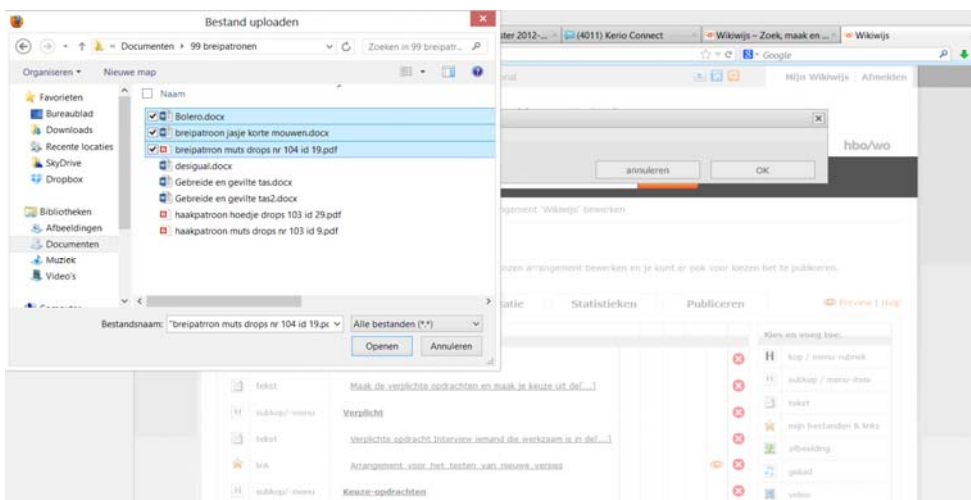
Bestand uploaden

Documenten › 99 breipatronen

Zoeken in 99 breipatr...

Organiseren ▾ Nieuwe map

Favorieten
Bureaublad
Downloads
Recente locaties
SkyDrive
Dropbox

Bibliotheken
Afbeeldingen
Documenten
Muziek
Video's

Naam
Bolero.docx
breipatroon jasje korte mouwen.docx
breipatrron muts drops nr 104 id 19.pdf
desigual.docx
Gebreide en gevilte tas.docx
Gebreide en gevilte tas2.docx
haakpatroon hoedje drops 103 id 29.pdf
haakpatroon muts drops nr 103 id 9.pdf

Bestandsnaam: "breipatrron muts drops nr 104 id 19.pc
Alle bestanden (*.*)
Openen
Annuleren

ster 2012-... (4011) Kerio Connect Wikiwijs – Zoek, maak en ... Wikiwijs

Google

Mijn Wikiwijs | Afmelden

hbo/wo

annuleren OK

rrangement 'Wikiwijs' bewerken

ozen arrangement bewerken en je kunt er ook voor kiezen het te publiceren.

tatie Statistieken Publiceren Preview | Help

Kies en voeg toe:
kop / menu-rubriek
subkop / menu-item
tekst
mijn bestanden & links
afbeelding
gebied
video

tekst Maak de verplichte opdrachten en maak je keuze uit de(...)
subkop / menu Verplicht
tekst Verplichte opdracht Interview iemand die werkzaam is in de(...)
link Arrangement voor het testen van nieuwe versies
subkop / menu Keuze-opdrachten